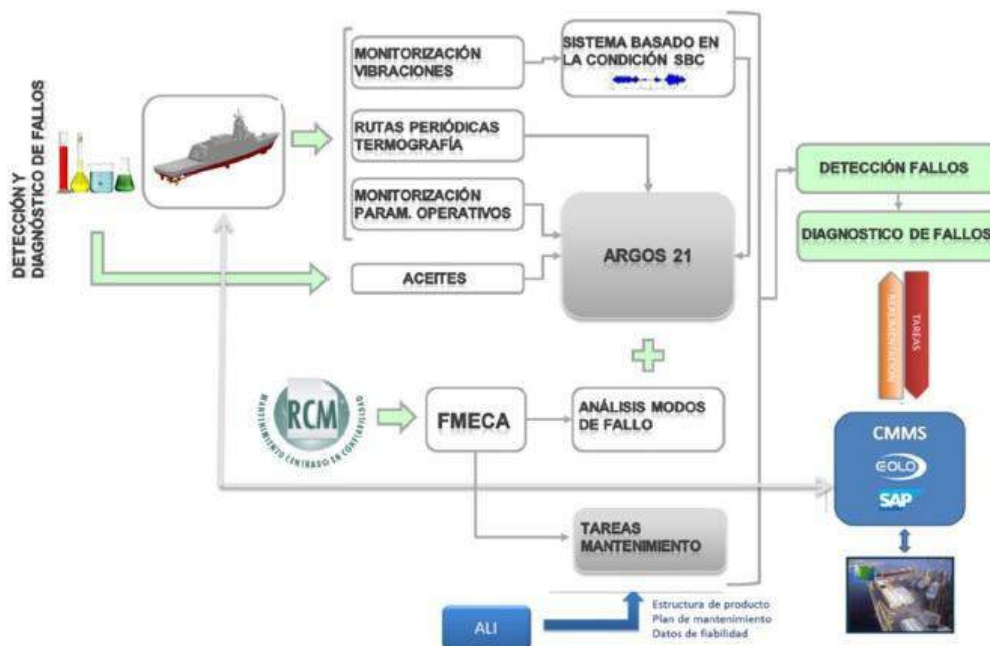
DETECCIÓN Y DIAGNÓSTICO DE FALLOS

MONITORIZACIÓN VIBRACIONES

SISTEMA BASADO EN LA CONDICIÓN SBC

RUTAS PERIÓDICAS TERMOGRAFÍA

MONITORIZACIÓN PARAM. OPERATIVOS

ARGOS 21

ACEITES

DETECCIÓN FALLOS

DIAGNOSTICO DE FALLOS

REALIMENTACIÓN

TAREAS

RCM

MANTENIMIENTO CENTRADO EN CONFIABILIDAD

FMECA

ANÁLISIS MODOS DE FALLO

CMMS

GOLO

SAP

TAREAS MANTENIMIENTO

ALI

Estructura de producto
Plan de mantenimiento
Datos de fiabilidad